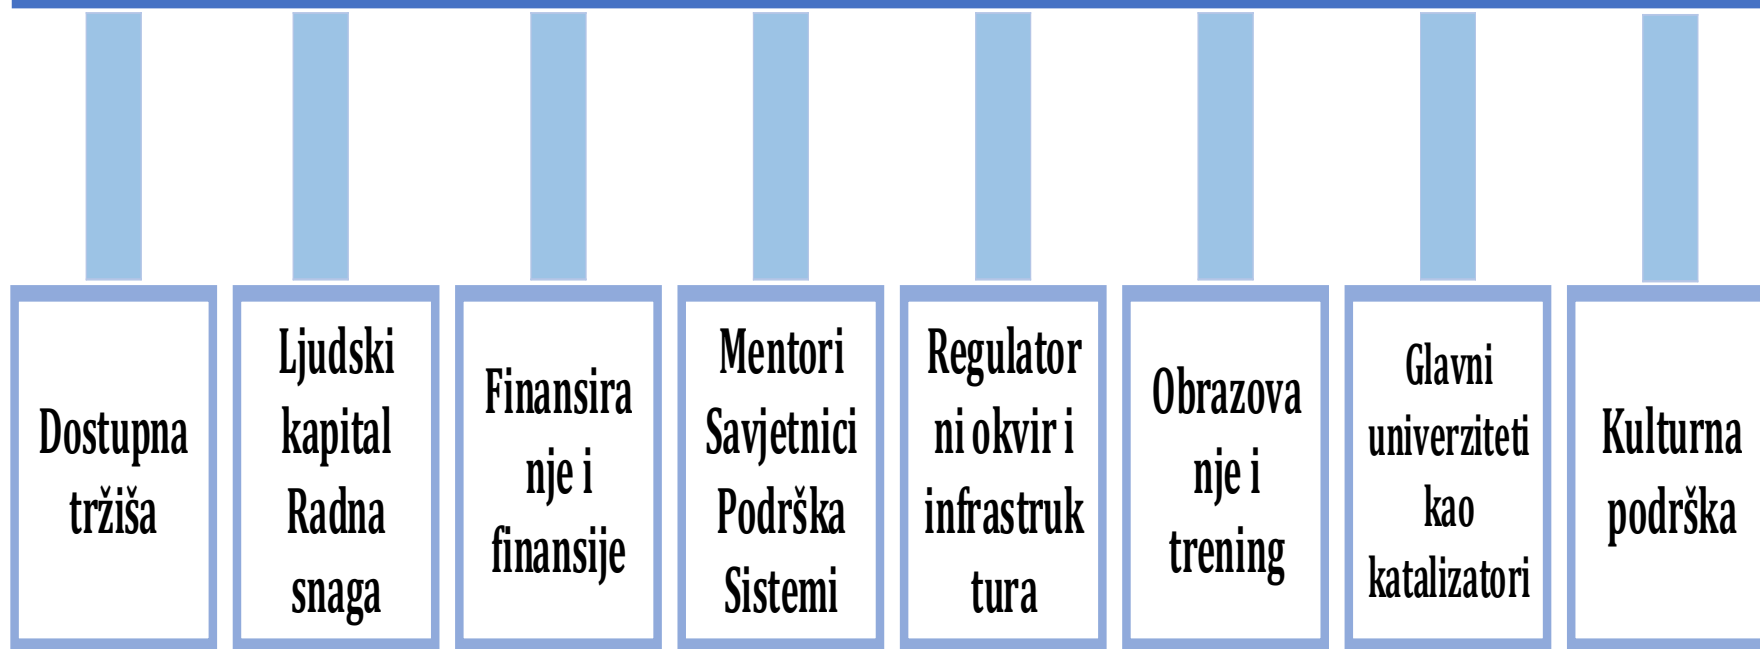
Dostupna tržiša

Ljudski kapital Radna snaga

Finansiranje i finansije

Mentori Savjetnici Podrška Sistemi

Regulatorni okvir i infrastruktura

Obrazovanje i trening

Glavni univerziteti kao katalizatori

Kulturna podrška